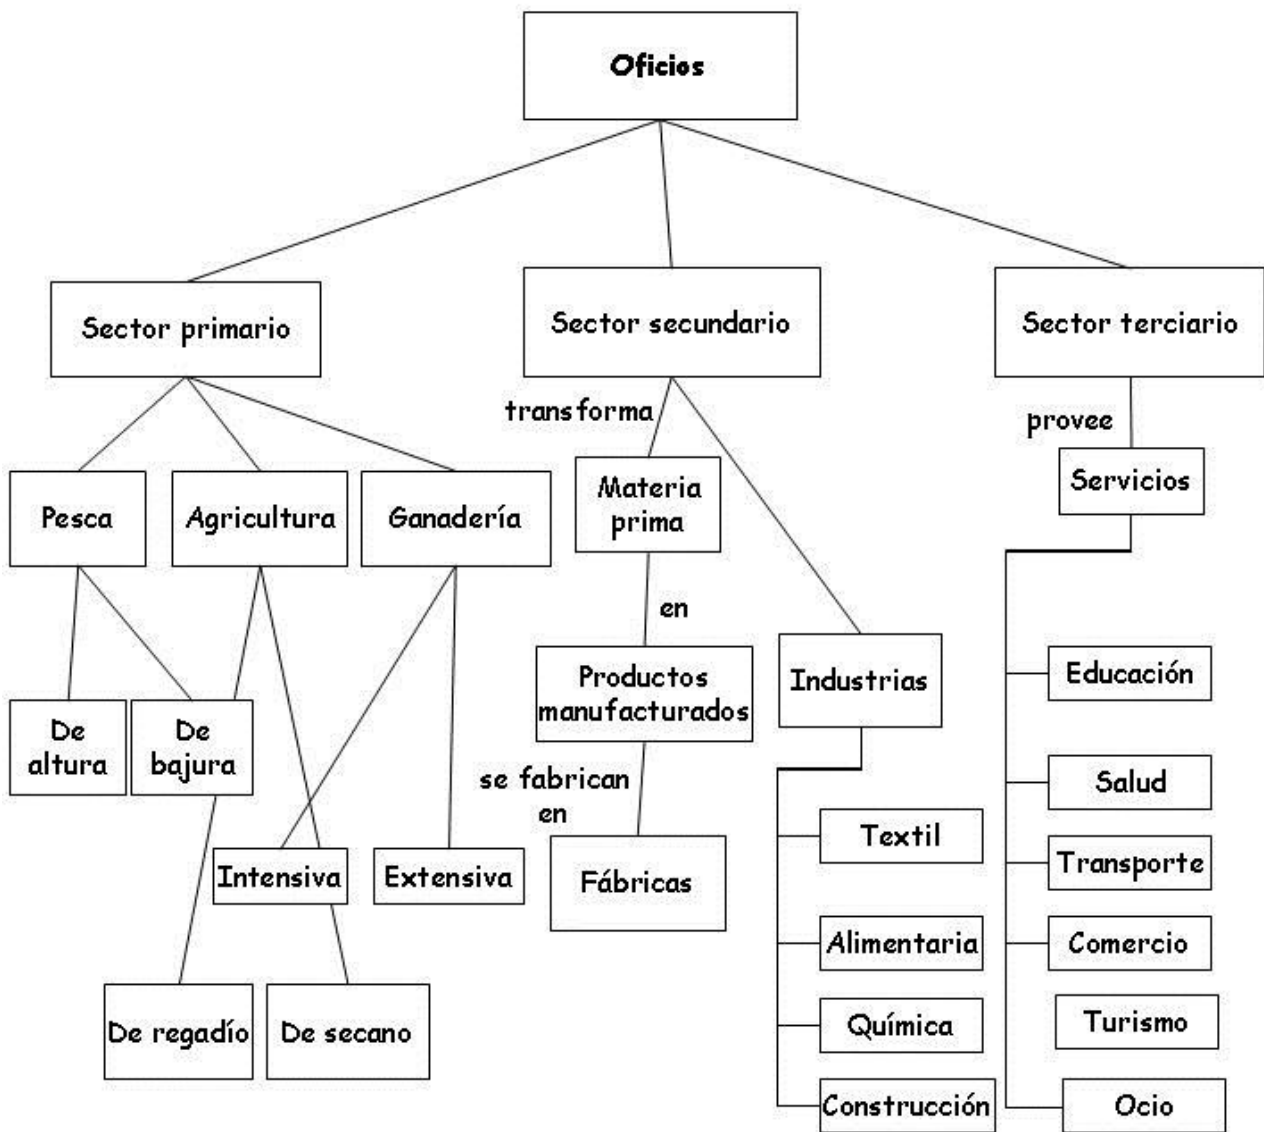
Oficios

Sector primario

Sector secundario

Sector terciario

transforma

provee

Pesca

Agricultura

Ganadería

Materia prima

Servicios

en

De altura

De bajura

Productos manufacturados

Industrias

Educación

se fabrican en

Salud

Textil

Intensiva

Extensiva

Fábricas

Transporte

Alimentaria

Comercio

Química

Turismo

De regadío

De secano

Construcción

Ocio